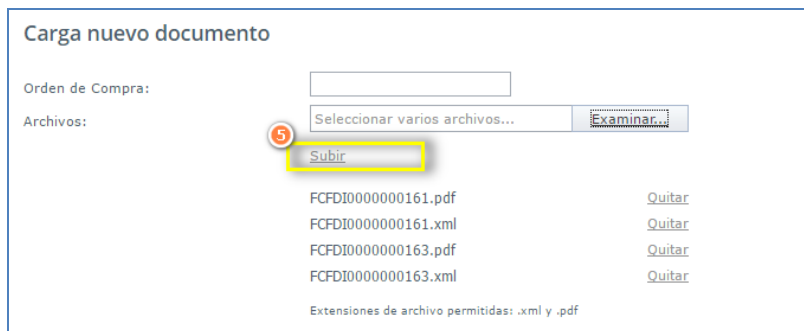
Carga nuevo documento

Orden de Compra:

Archivos: Seleccionar varios archivos... Examinar...

5

Subir

FCFDI0000000161.pdf Quitar
FCFDI0000000161.xml Quitar
FCFDI0000000163.pdf Quitar
FCFDI0000000163.xml Quitar

Extensiones de archivo permitidas: .xml y .pdf